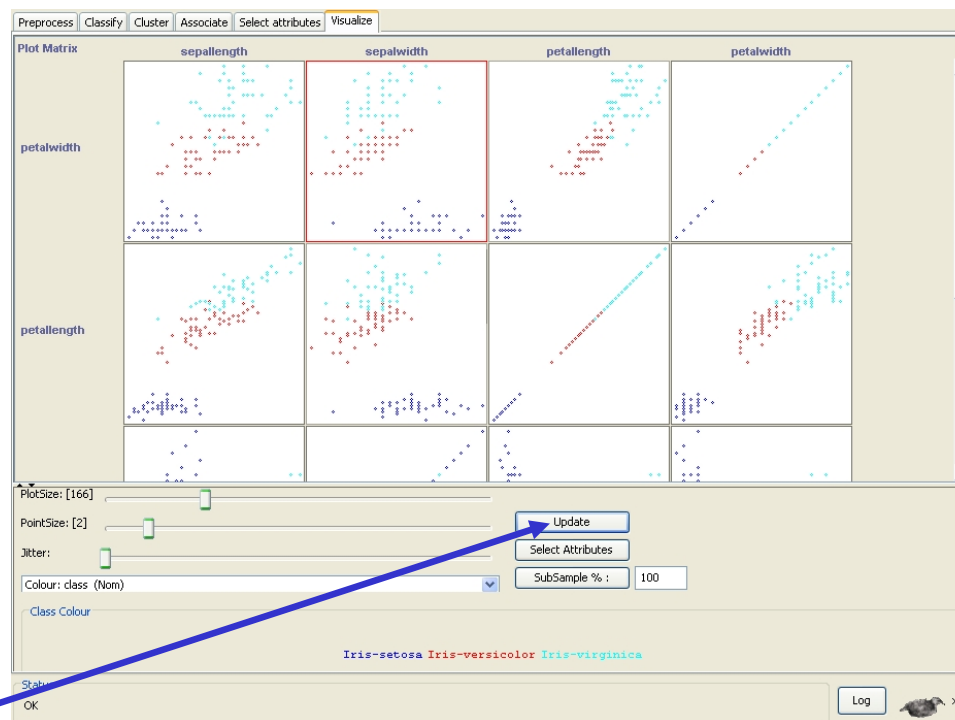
Preprocess | Classify | Cluster | Associate | Select attributes | Visualize

Plot Matrix

sepallength | sepalwidth | petallength | petalwidth

petalwidth

petallength

PlotSize: [166]

PointSize: [2]

Jitter:

Colour: class (Nom)

Update

Select Attributes

SubSample % : 100

Class Colour

Iris-setosa Iris-versicolor Iris-virginica

Statu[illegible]

OK

Log

x